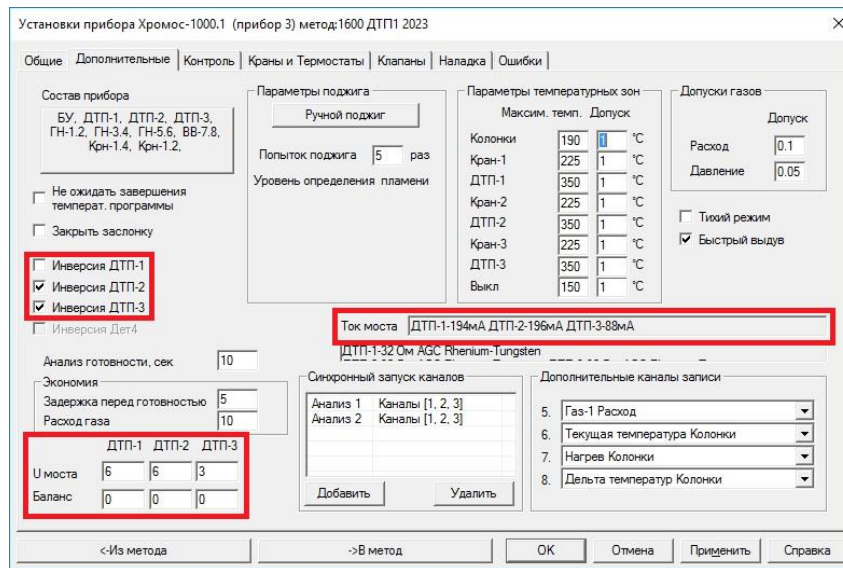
Установки прибора Хромос-1000.1 (прибор 3) метод:1600 ДТП1 2023

Общие | Дополнительные | Контроль | Краны и Термостаты | Клапаны | Наладка | Ошибки

Состав прибора

БУ, ДТП-1, ДТП-2, ДТП-3, ГН-1.2, ГН-3.4, ГН-5.6, ВВ-7.8, Крн-1.4, Крн-1.2,

Не ожидать завершения температ. программы

Закрыть заслонку

Инверсия ДТП-1

Инверсия ДТП-2

Инверсия ДТП-3

Инверсия Дет4

Анализ готовности, сек 10

Экономия

Задержка перед готовностью 5

Расход газа 10

| | ДТП-1 | ДТП-2 | ДТП-3 |
|---|---|---|---|
| U моста | 6 | 6 | 3 |
| Баланс | 0 | 0 | 0 |

Параметры поджига

Ручной поджиг

Попыток поджига 5 раз

Уровень определения пламени

Параметры температурных зон

| | Максим. темп. | Допуск | |
|---|---|---|---|
| Колонки | 190 | 1 | °C |
| Кран-1 | 225 | 1 | °C |
| ДТП-1 | 350 | 1 | °C |
| Кран-2 | 225 | 1 | °C |
| ДТП-2 | 350 | 1 | °C |
| Кран-3 | 225 | 1 | °C |
| ДТП-3 | 350 | 1 | °C |
| Выкл | 150 | 1 | °C |

Допуски газов

Допуск

Расход 0.1

Давление 0.05

Тихий режим

Быстрый выдув

Ток моста ДТП-1-194мА ДТП-2-196мА ДТП-3-88мА

ДТП-1-32 Ом AGC Rhenium-Tungsten

Синхронный запуск каналов

Анализ 1 Каналы [1, 2, 3]

Анализ 2 Каналы [1, 2, 3]

Добавить

Удалить

Дополнительные каналы записи

5. Газ-1 Расход

6. Текущая температура Колонки

7. Нагрев Колонки

8. Дельта температур Колонки

<-Из метода

->В метод

OK

Отмена

Применить

Справка